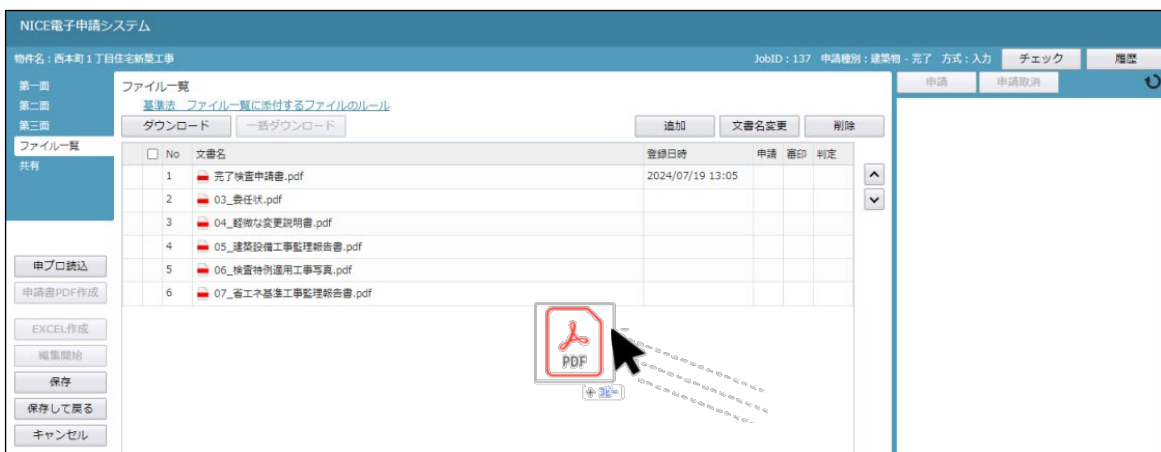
NICE電子申請システム

物件名：西本町１丁目住宅新築工事

JobID：137　申請種別：建築物 - 完了　方式：入力

チェック

履歴

第一面
第二面
第三面
ファイル一覧
共有

ファイル一覧

基準法　ファイル一覧に添付するファイルのルール

ダウンロード　一括ダウンロード

追加　文書名変更　削除

申請　申請取消

| | No | 文書名 | 登録日時 | 申請 | 審印 | 判定 |
|---|---|---|---|---|---|---|
| | 1 | 完了検査申請書.pdf | 2024/07/19 13:05 | | | |
| | 2 | 03_委任状.pdf | | | | |
| | 3 | 04_軽微な変更説明書.pdf | | | | |
| | 4 | 05_建築設備工事監理報告書.pdf | | | | |
| | 5 | 06_検査特例適用工事写真.pdf | | | | |
| | 6 | 07_省エネ基準工事監理報告書.pdf | | | | |

申プロ読込
申請書PDF作成
EXCEL作成
編集開始
保存
保存して戻る
キャンセル

PDF

+ コピー